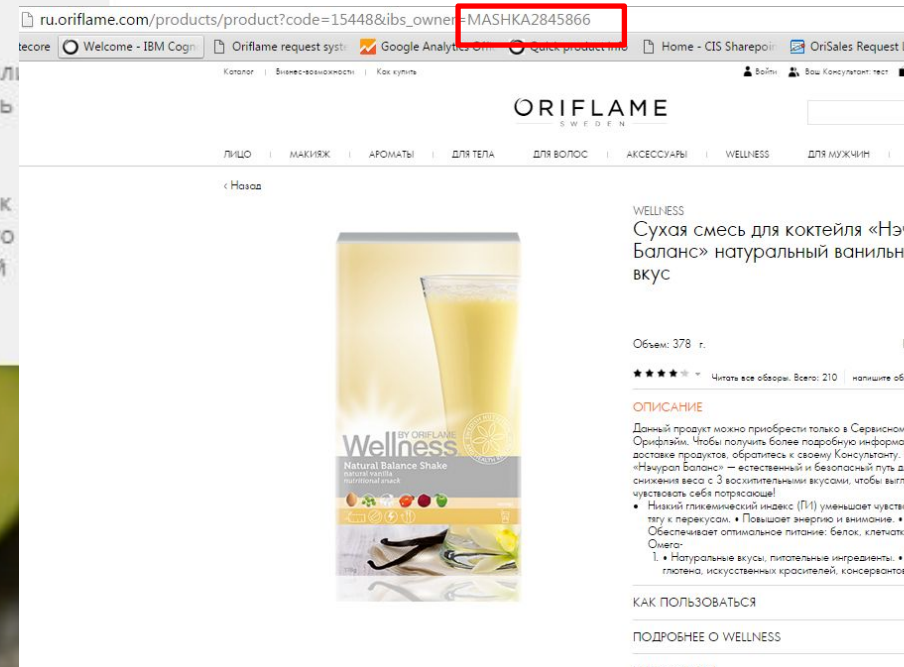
ru.oriflame.com/products/product?code=15448&ibs_owner=MASHKA2845866

tecore | Welcome - IBM Cogn | Oriflame request syste | Google Analytics | Quick product info | Home - CIS Sharepoi | OriSales Request

Каталог | Бизнес-возможности | Как купить

Войти | Ваш Консультант: тест

ORIFLAME SWEDEN

ЛИЦО | МАКИЯЖ | АРОМАТЫ | ДЛЯ ТЕЛА | ДЛЯ ВОЛОС | АКСЕССУАРЫ | WELLNESS | ДЛЯ МУЖЧИН

‹ Назад

WELLNESS

Сухая смесь для коктейля «Нэч Баланс» натуральный ванильн вкус

Объем: 378 г.

Читать все обзоры. Всего: 210 | напишите об

ОПИСАНИЕ

Данный продукт можно приобрести только в Сервисном Орифлэйм. Чтобы получить более подробную информа доставке продуктов, обратитесь к своему Консультанту. «Нэчурал Баланс» — естественный и безопасный путь д снижения веса с 3 восхитительными вкусами, чтобы выгл чувствовать себя потрясающе!

• Низкий гликемический индекс (ГИ) уменьшает чувств тягу к перекусам. • Повышает энергию и внимание. • Обеспечивает оптимальное питание: белок, клетчатк Омега-

1. • Натуральные вкусы, питательные ингредиенты. • глютена, искусственных красителей, консервантов

КАК ПОЛЬЗОВАТЬСЯ

ПОДРОБНЕЕ О WELLNESS

Wellness BY ORIFLAME
Natural Balance Shake
natural vanilla
nutritional snack